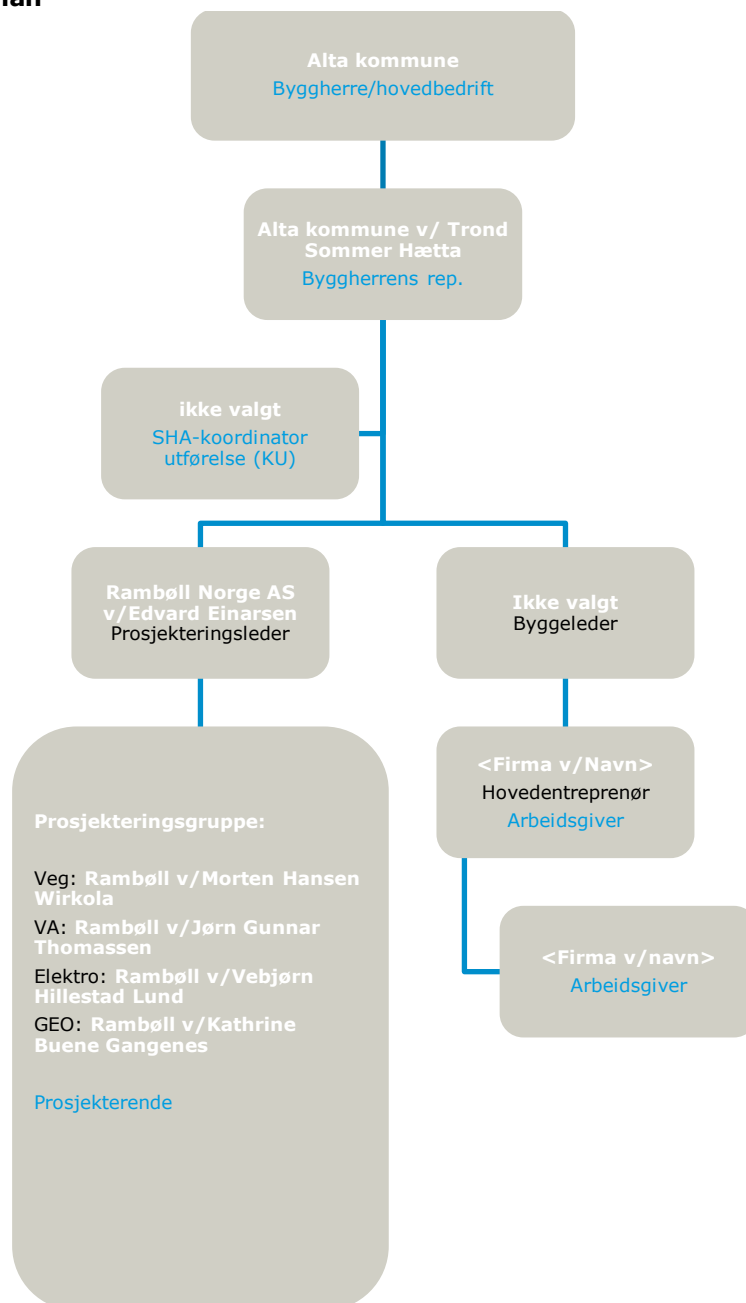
lan

Alta kommune
Byggherre/hovedbedrift

Alta kommune v/ Trond Sommer Hætta
Byggherrens rep.

ikke valgt
SHA-koordinator utførelse (KU)

Rambøll Norge AS v/Edvard Einarsen
Prosjekteringsleder

Ikke valgt
Byggeleder

Prosjekteringsgruppe:

Veg: Rambøll v/Morten Hansen Wirkola
VA: Rambøll v/Jørn Gunnar Thomassen
Elektro: Rambøll v/Vebjørn Hillestad Lund
GEO: Rambøll v/Kathrine Buene Gangenes

Prosjekterende

<Firma v/Navn>
Hovedentreprenør
Arbeidsgiver

<Firma v/navn>
Arbeidsgiver